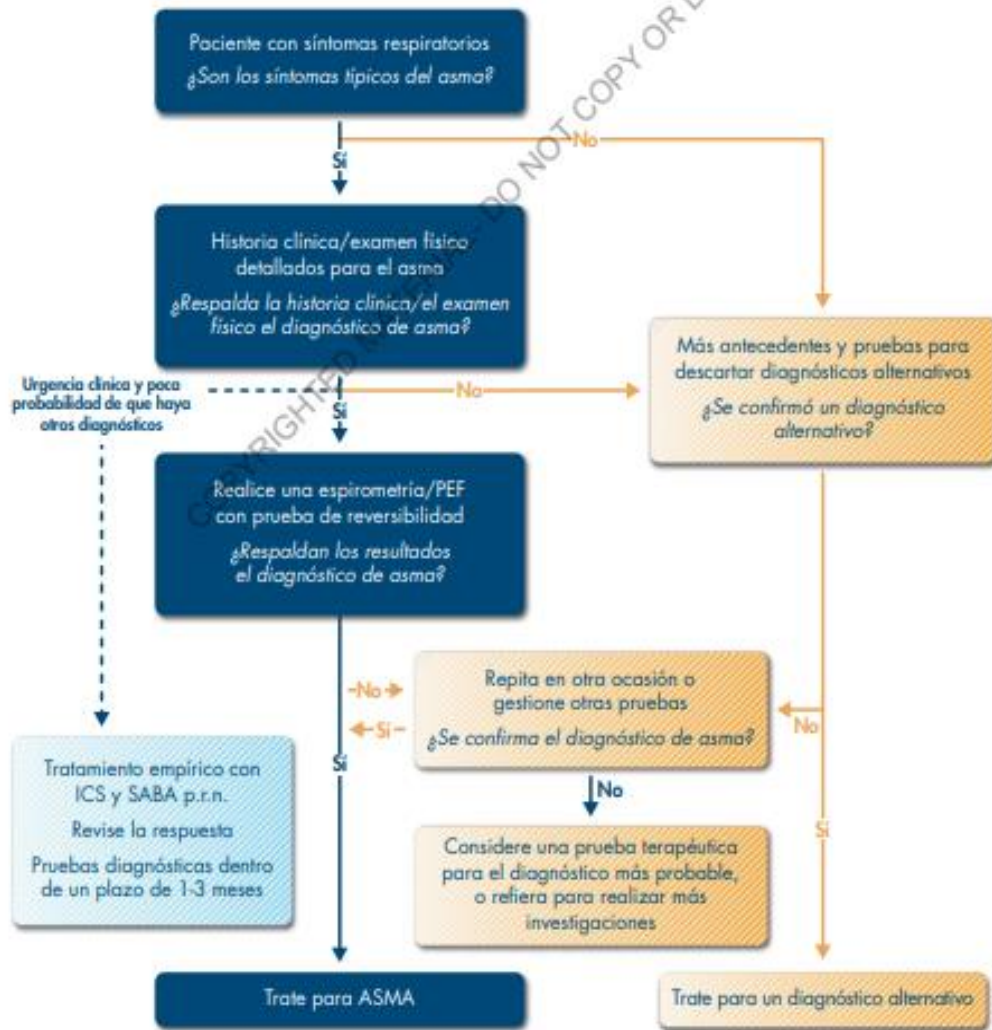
Paciente con síntomas respiratorios
¿Son los síntomas típicos del asma?

COPYRIGHTED MATERIAL - DO NOT COPY OR D

Sí

No

Historia clínica/examen físico detallados para el asma
¿Respalda la historia clínica/el examen físico el diagnóstico de asma?

Más antecedentes y pruebas para descartar diagnósticos alternativos
¿Se confirmó un diagnóstico alternativo?

Urgencia clínica y poca probabilidad de que haya otros diagnósticos

No

Sí

Realice una espirometría/PEF con prueba de reversibilidad
¿Respaldan los resultados el diagnóstico de asma?

No

Sí

Repita en otra ocasión o gestione otras pruebas
¿Se confirma el diagnóstico de asma?

No

Tratamiento empírico con ICS y SABA p.r.n.
Revise la respuesta
Pruebas diagnósticas dentro de un plazo de 1-3 meses

Sí

No

Considere una prueba terapéutica para el diagnóstico más probable, o refiera para realizar más investigaciones

Sí

Trate para ASMA

Trate para un diagnóstico alternativo